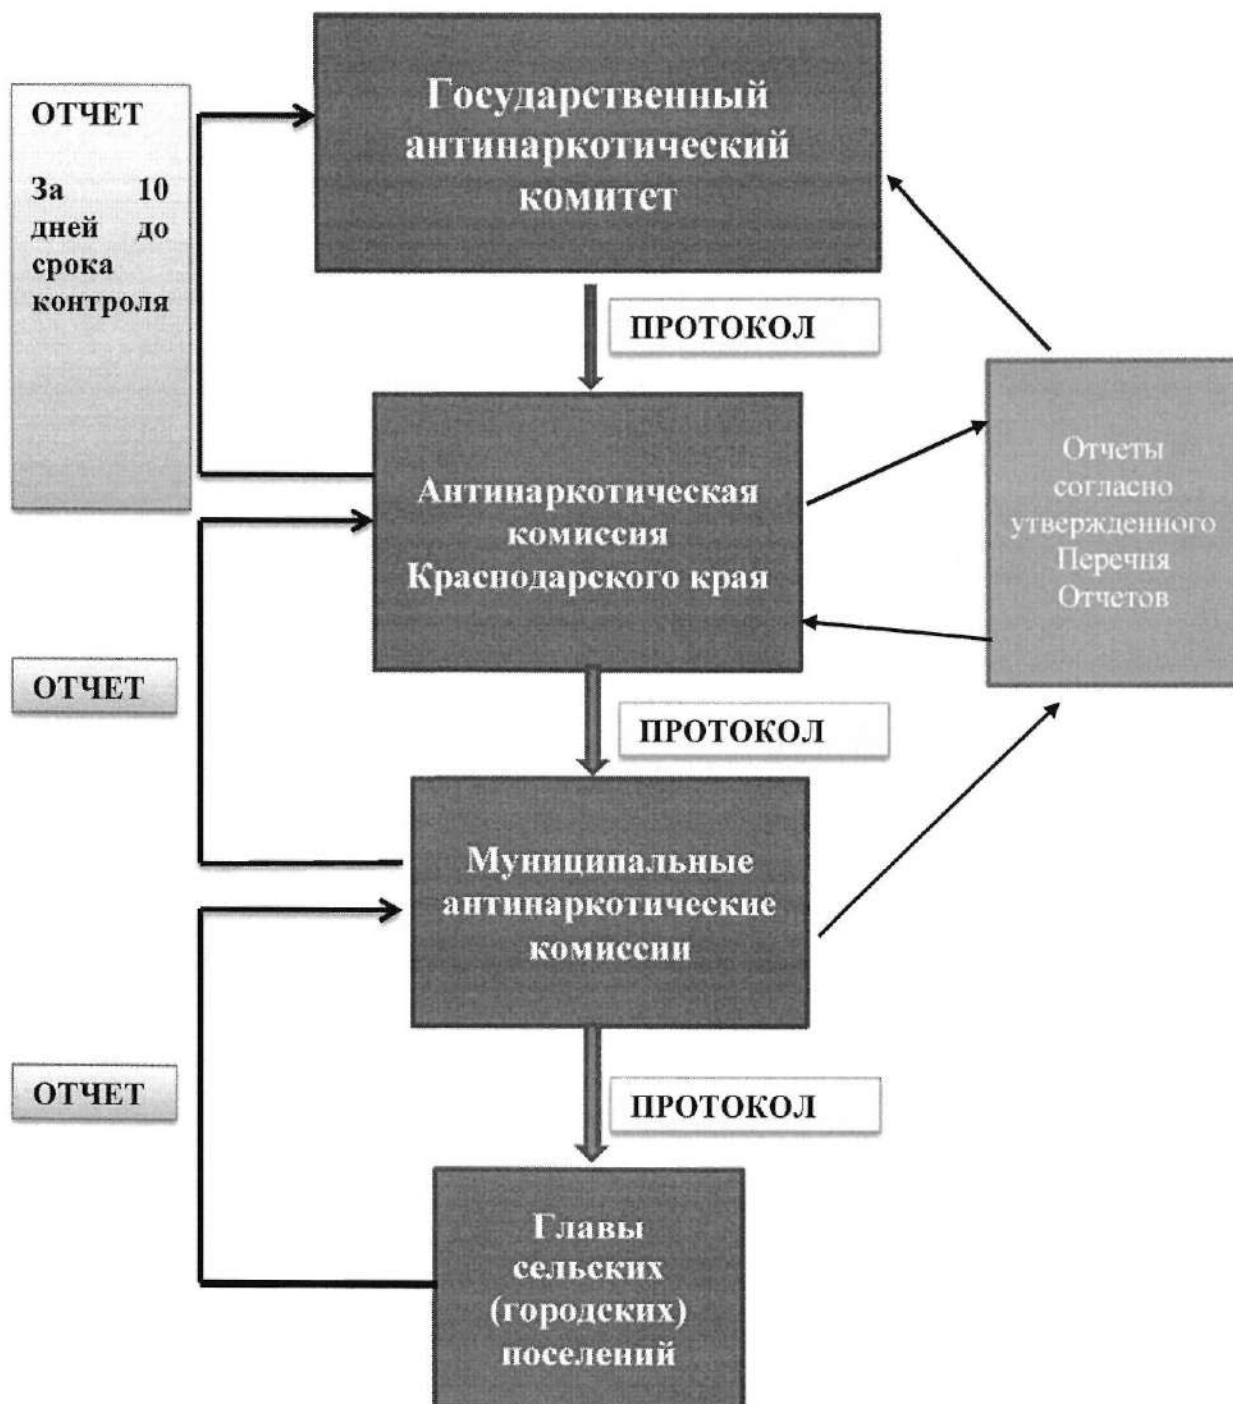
ОТЧЕТ

За 10 дней до срока контроля

Государственный антинаркотический комитет

ПРОТОКОЛ

Отчеты согласно утвержденного Перечня Отчетов

Антинаркотическая комиссия Краснодарского края

ОТЧЕТ

ПРОТОКОЛ

Муниципальные антинаркотические комиссии

ОТЧЕТ

ПРОТОКОЛ

Главы сельских (городских) поселений